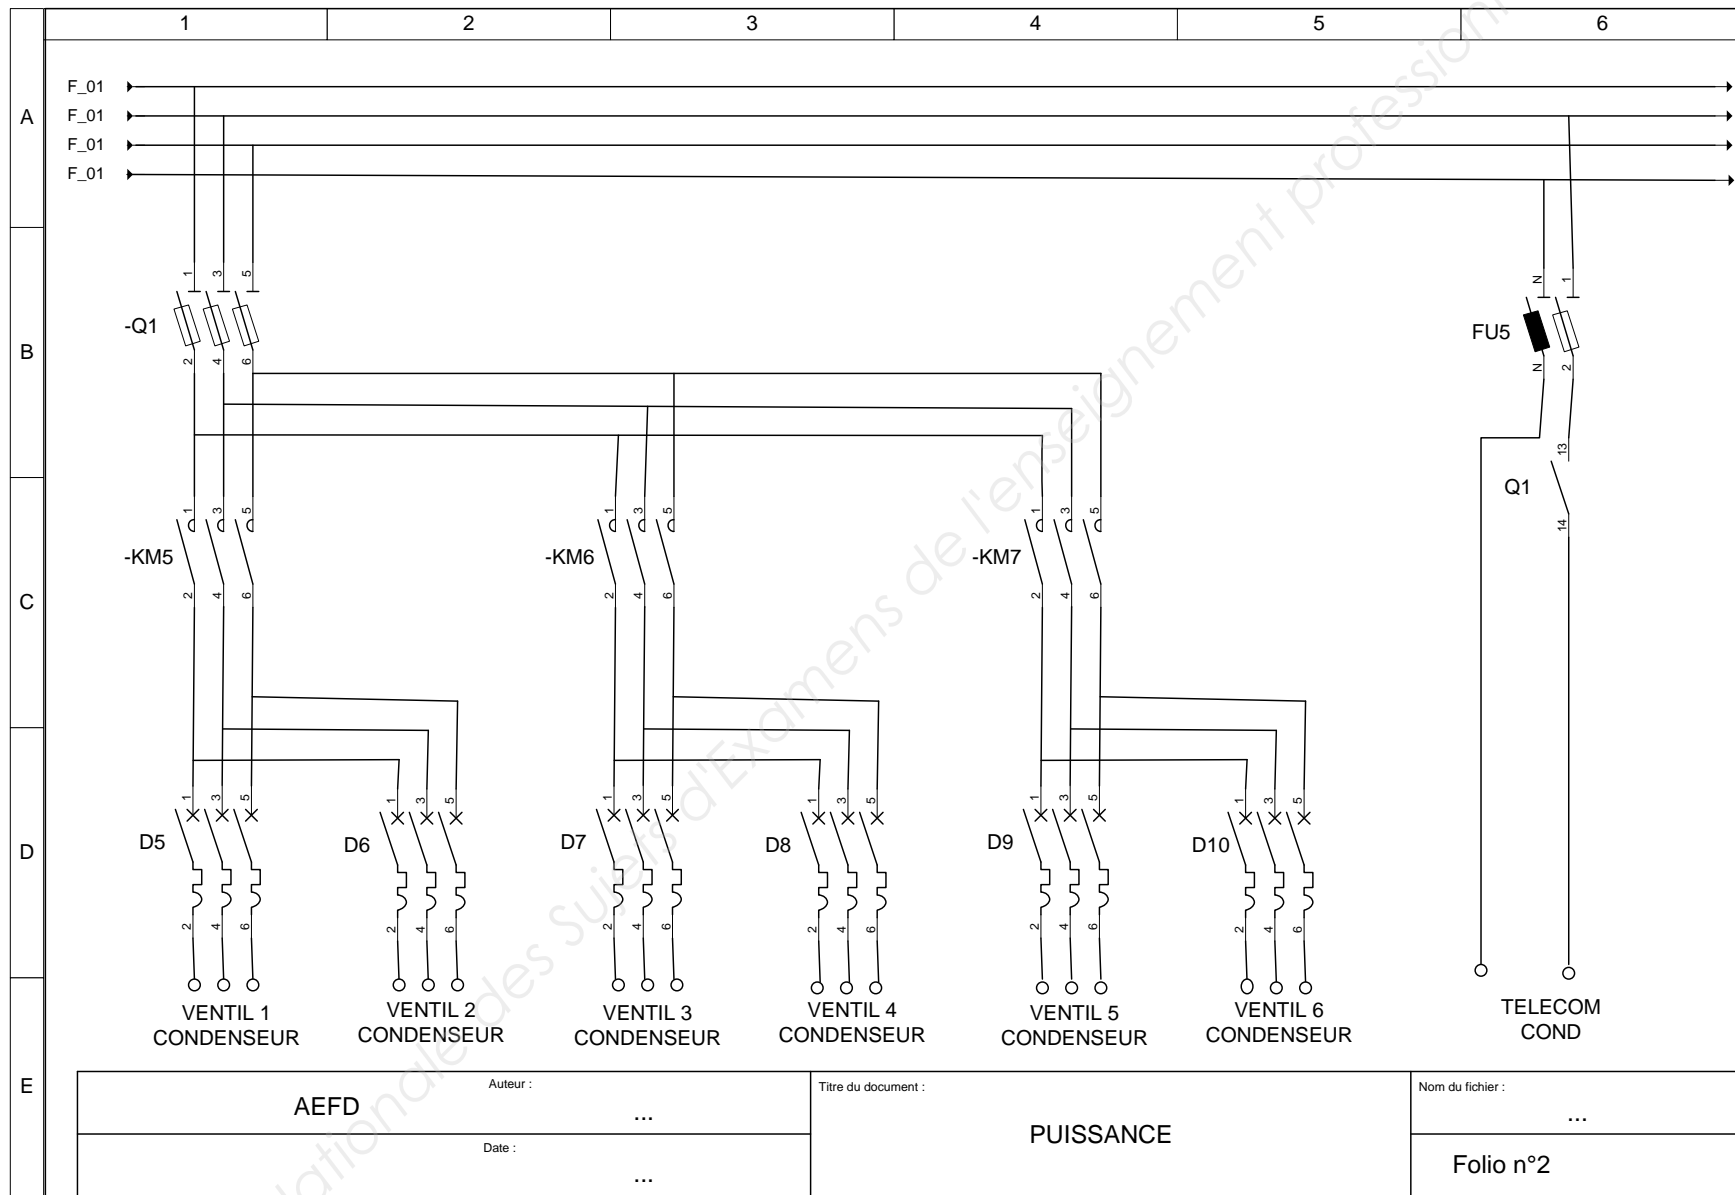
1 2 3 4 5 6

A

B

C

D

E

F_01
F_01
F_01
F_01

1 3 5
-Q1
2 4 6

N 1
FU5
N 2

13
Q1
14

1 3 5
-KM5
2 4 6

1 3 5
-KM6
2 4 6

1 3 5
-KM7
2 4 6

1 3 5
D5
2 4 6

1 3 5
D6
2 4 6

1 3 5
D7
2 4 6

1 3 5
D8
2 4 6

1 3 5
D9
2 4 6

1 3 5
D10
2 4 6

VENTIL 1
CONDENSEUR

VENTIL 2
CONDENSEUR

VENTIL 3
CONDENSEUR

VENTIL 4
CONDENSEUR

VENTIL 5
CONDENSEUR

VENTIL 6
CONDENSEUR

TELECOM
COND

Auteur :
AEFD
...

Date :
...

Titre du document :
PUISSANCE

Nom du fichier :
...

Folio n°2

Base Nationale des Sujets d'Examens de l'enseignement professionnel